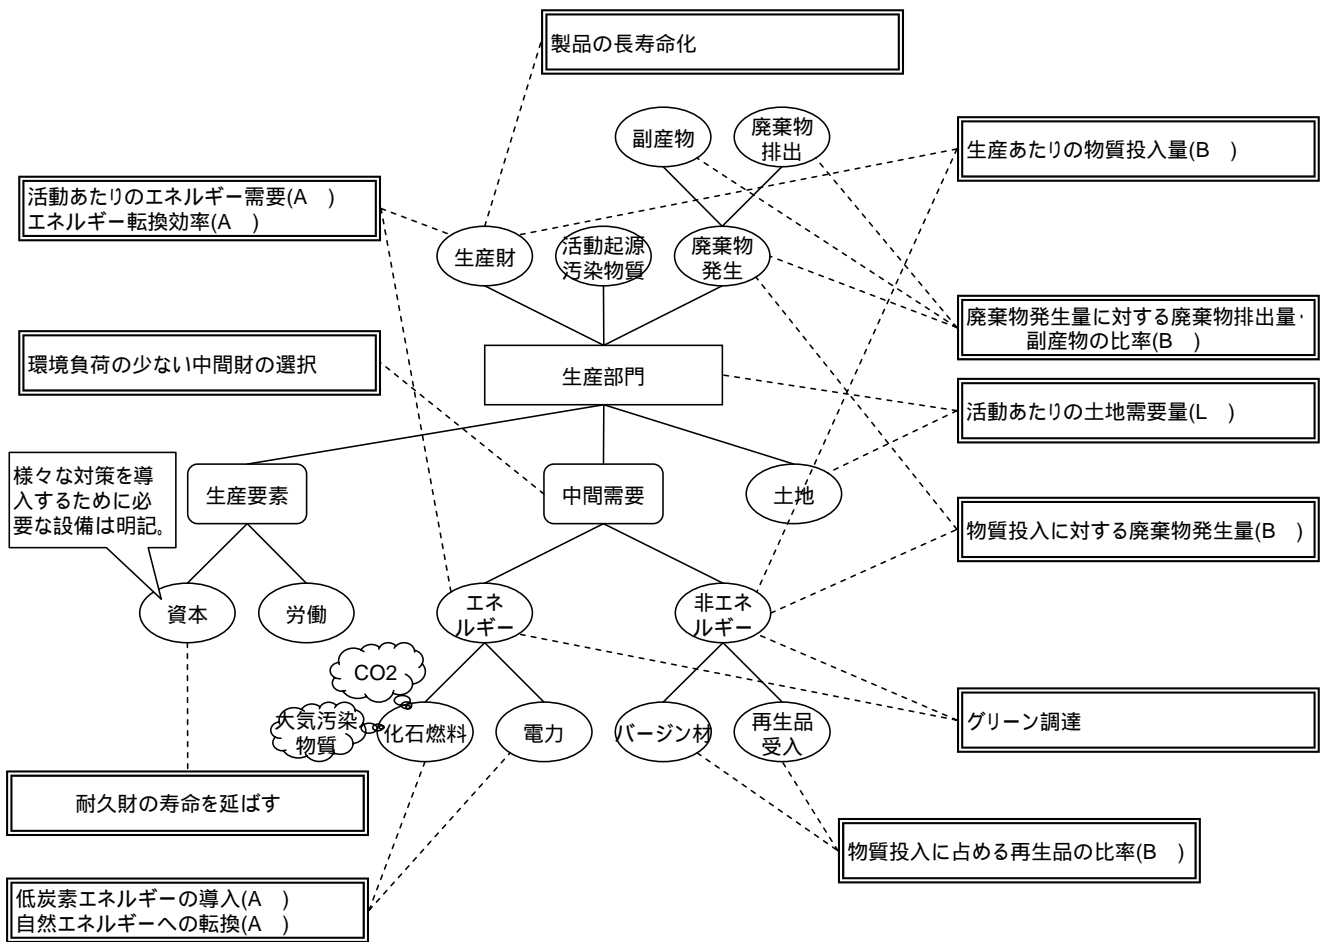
製品の長寿命化

副産物

廃棄物排出

生産あたりの物質投入量(B　)

活動あたりのエネルギー需要(A　)
エネルギー転換効率(A　)

生産財

活動起源汚染物質

廃棄物発生

廃棄物発生量に対する廃棄物排出量･副産物の比率(B　)

環境負荷の少ない中間財の選択

生産部門

活動あたりの土地需要量(L　)

様々な対策を導入するために必要な設備は明記。

生産要素

中間需要

土地

物質投入に対する廃棄物発生量(B　)

資本

労働

エネルギー

非エネルギー

CO2

グリーン調達

大気汚染物質

化石燃料

電力

バージン材

再生品受入

耐久財の寿命を延ばす

物質投入に占める再生品の比率(B　)

低炭素エネルギーの導入(A　)
自然エネルギーへの転換(A　)